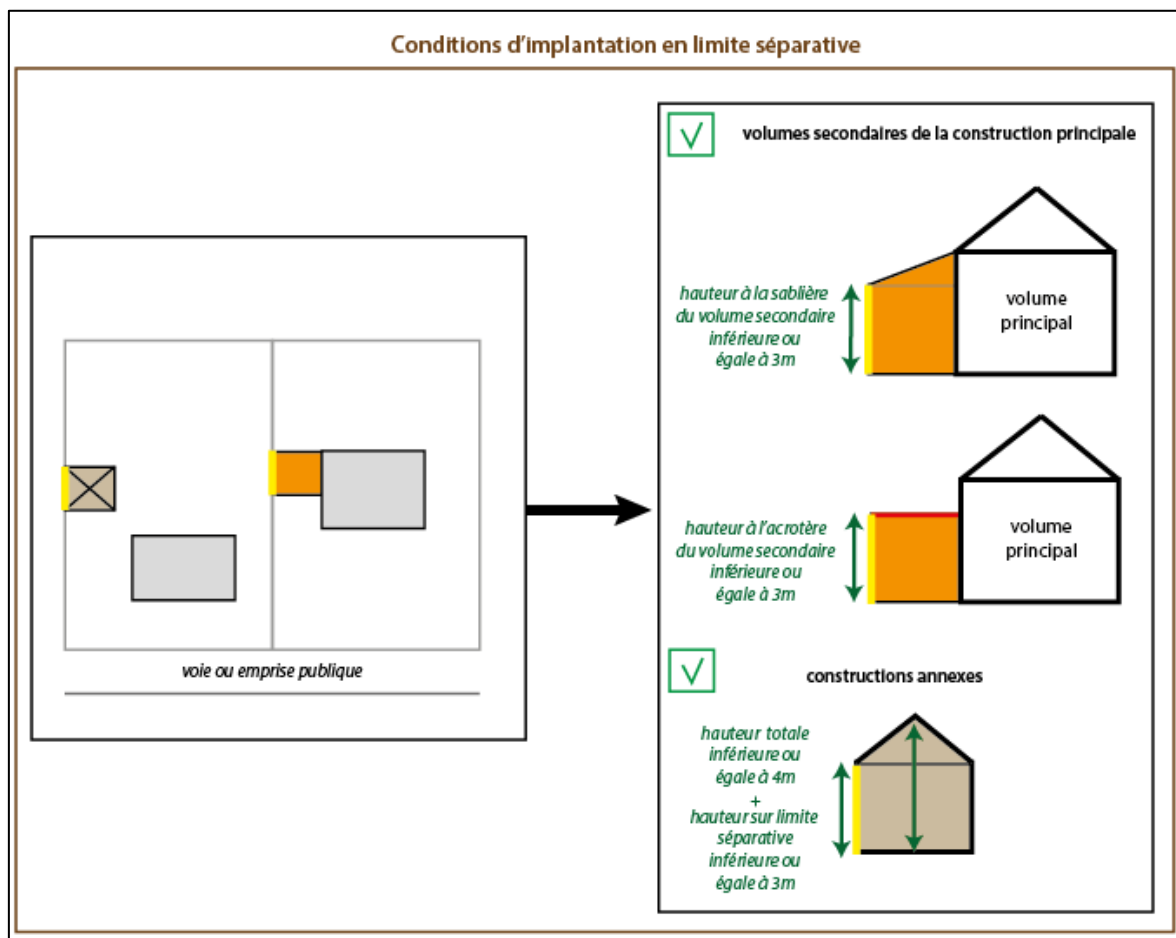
Conditions d'implantation en limite séparative

voie ou emprise publique

√ volumes secondaires de la construction principale

hauteur à la sablière du volume secondaire inférieure ou égale à 3m

volume principal

hauteur à l'acrotère du volume secondaire inférieure ou égale à 3m

volume principal

√ constructions annexes

hauteur totale inférieure ou égale à 4m
+
hauteur sur limite séparative inférieure ou égale à 3m